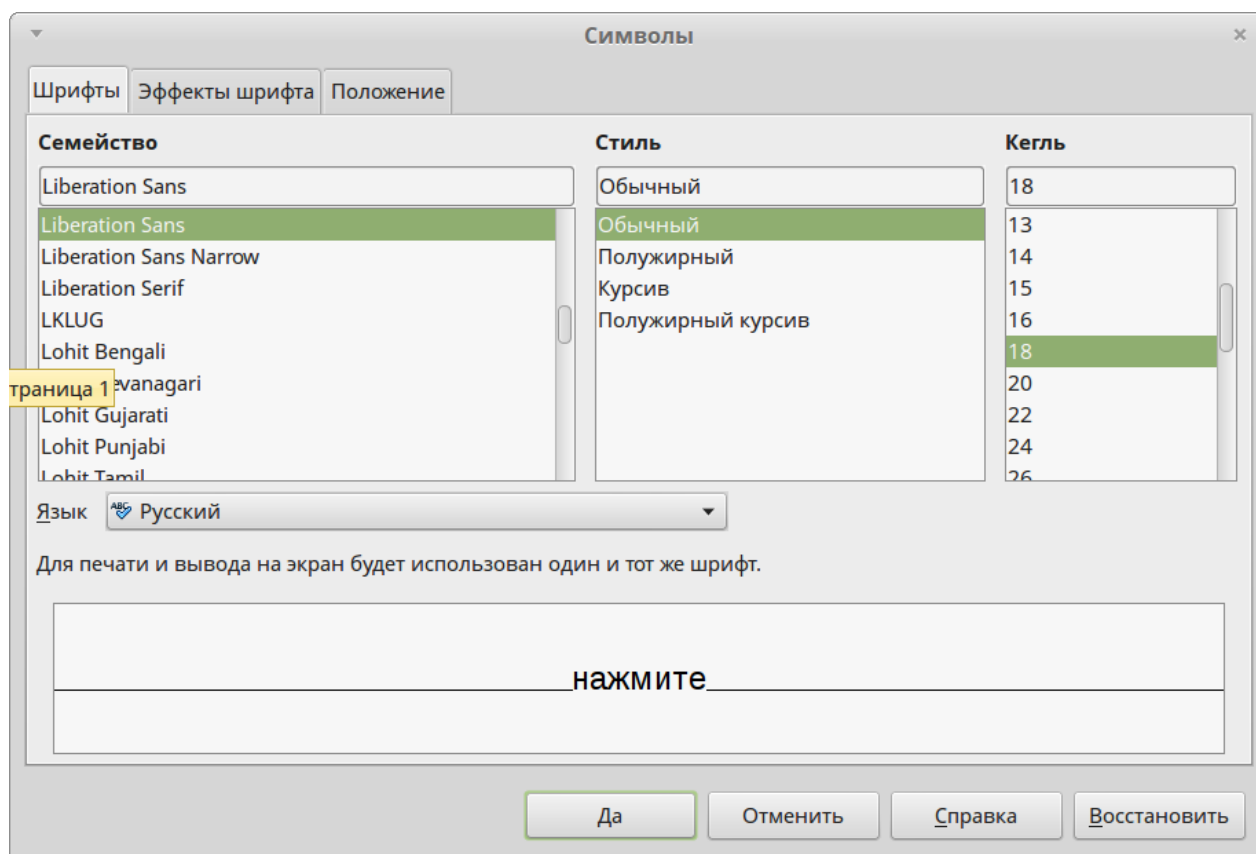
Символы

Шрифты | Эффекты шрифта | Положение

Семейство
Liberation Sans
Liberation Sans
Liberation Sans Narrow
Liberation Serif
LKLUG
Lohit Bengali
траница 1 evanagari
Lohit Gujarati
Lohit Punjabi
Lohit Tamil

Стиль
Обычный
Обычный
Полужирный
Курсив
Полужирный курсив

Кегль
18
13
14
15
16
18
20
22
24
26

Язык Русский

Для печати и вывода на экран будет использован один и тот же шрифт.

нажмите

Да | Отменить | Справка | Восстановить